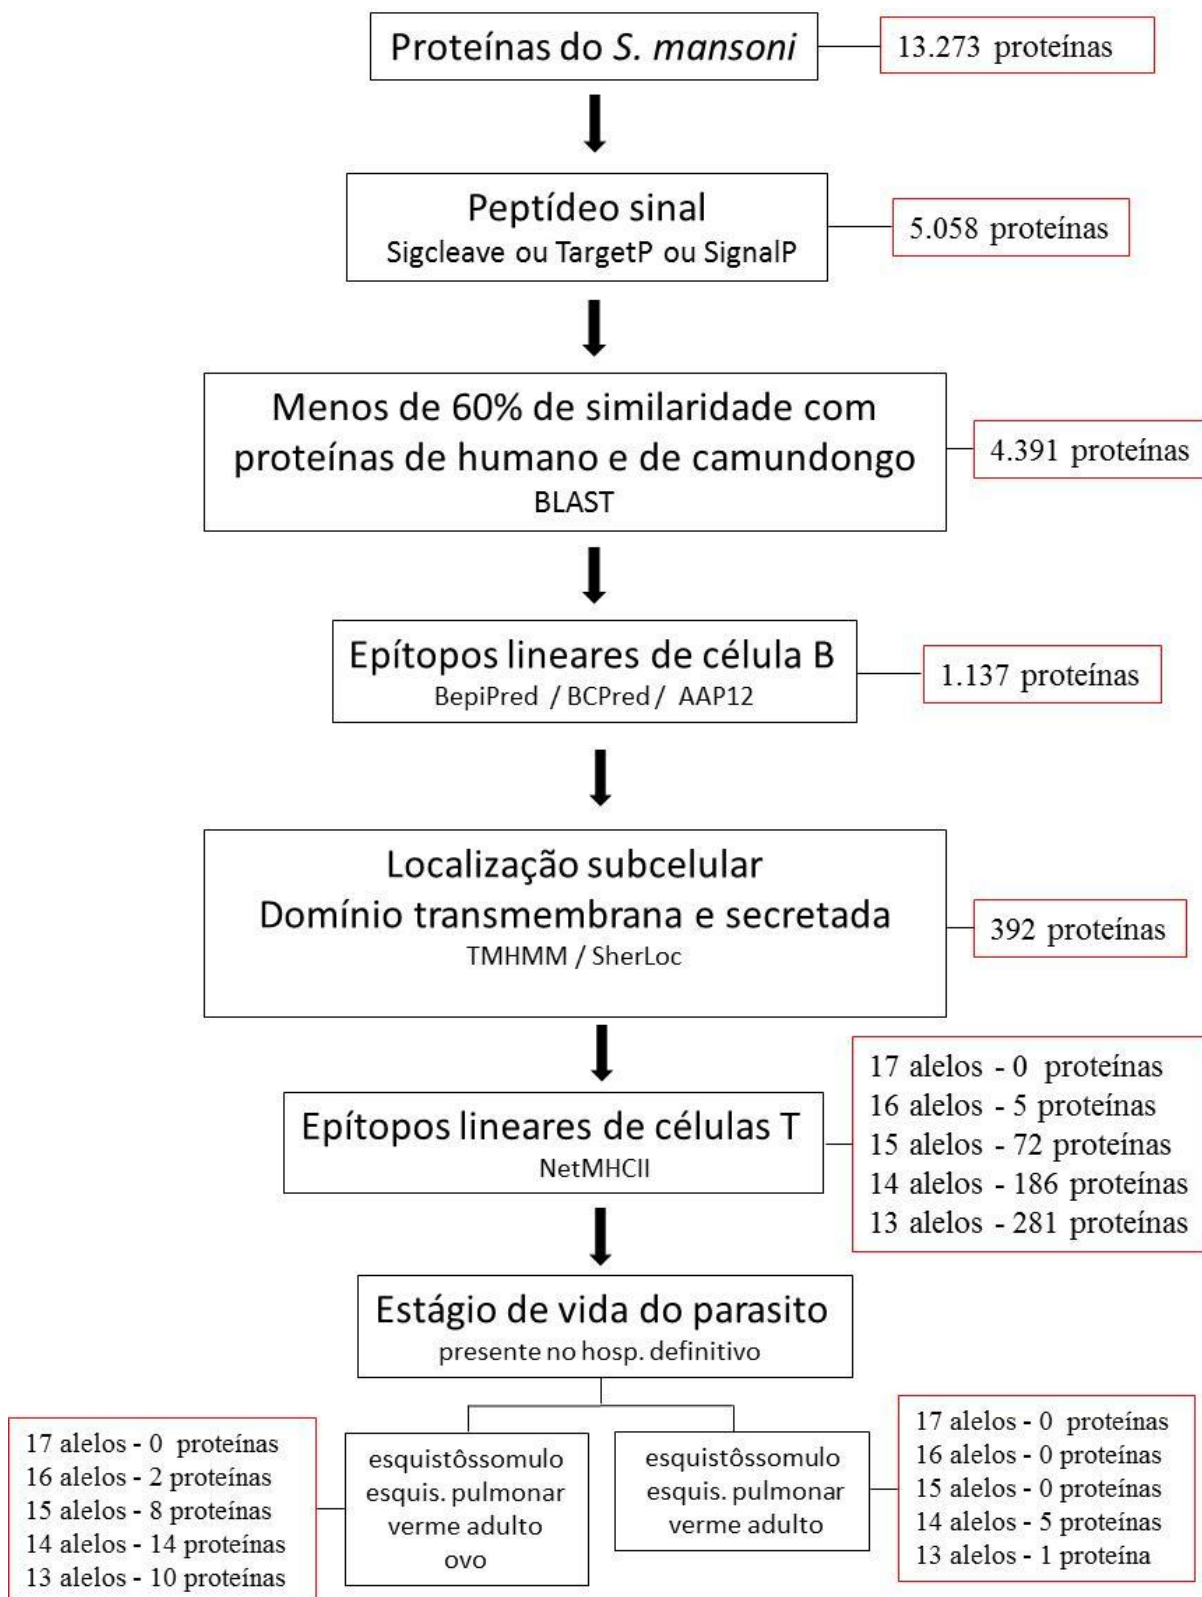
Proteínas do S. mansoni

13.273 proteínas

Peptídeo sinal
Sigcleave ou TargetP ou SignalP

5.058 proteínas

Menos de 60% de similaridade com proteínas de humano e de camundongo
BLAST

4.391 proteínas

Epítopos lineares de célula B
BepiPred / BCPred / AAP12

1.137 proteínas

Localização subcelular
Domínio transmembrana e secretada
TMHMM / SherLoc

392 proteínas

17 alelos - 0 proteínas
16 alelos - 5 proteínas
15 alelos - 72 proteínas
14 alelos - 186 proteínas
13 alelos - 281 proteínas

Epítopos lineares de células T
NetMHCII

Estágio de vida do parasito
presente no hosp. definitivo

17 alelos - 0 proteínas
16 alelos - 2 proteínas
15 alelos - 8 proteínas
14 alelos - 14 proteínas
13 alelos - 10 proteínas

esquistôssomulo
esquis. pulmonar
verme adulto
ovo

esquistôssomulo
esquis. pulmonar
verme adulto

17 alelos - 0 proteínas
16 alelos - 0 proteínas
15 alelos - 0 proteínas
14 alelos - 5 proteínas
13 alelos - 1 proteína